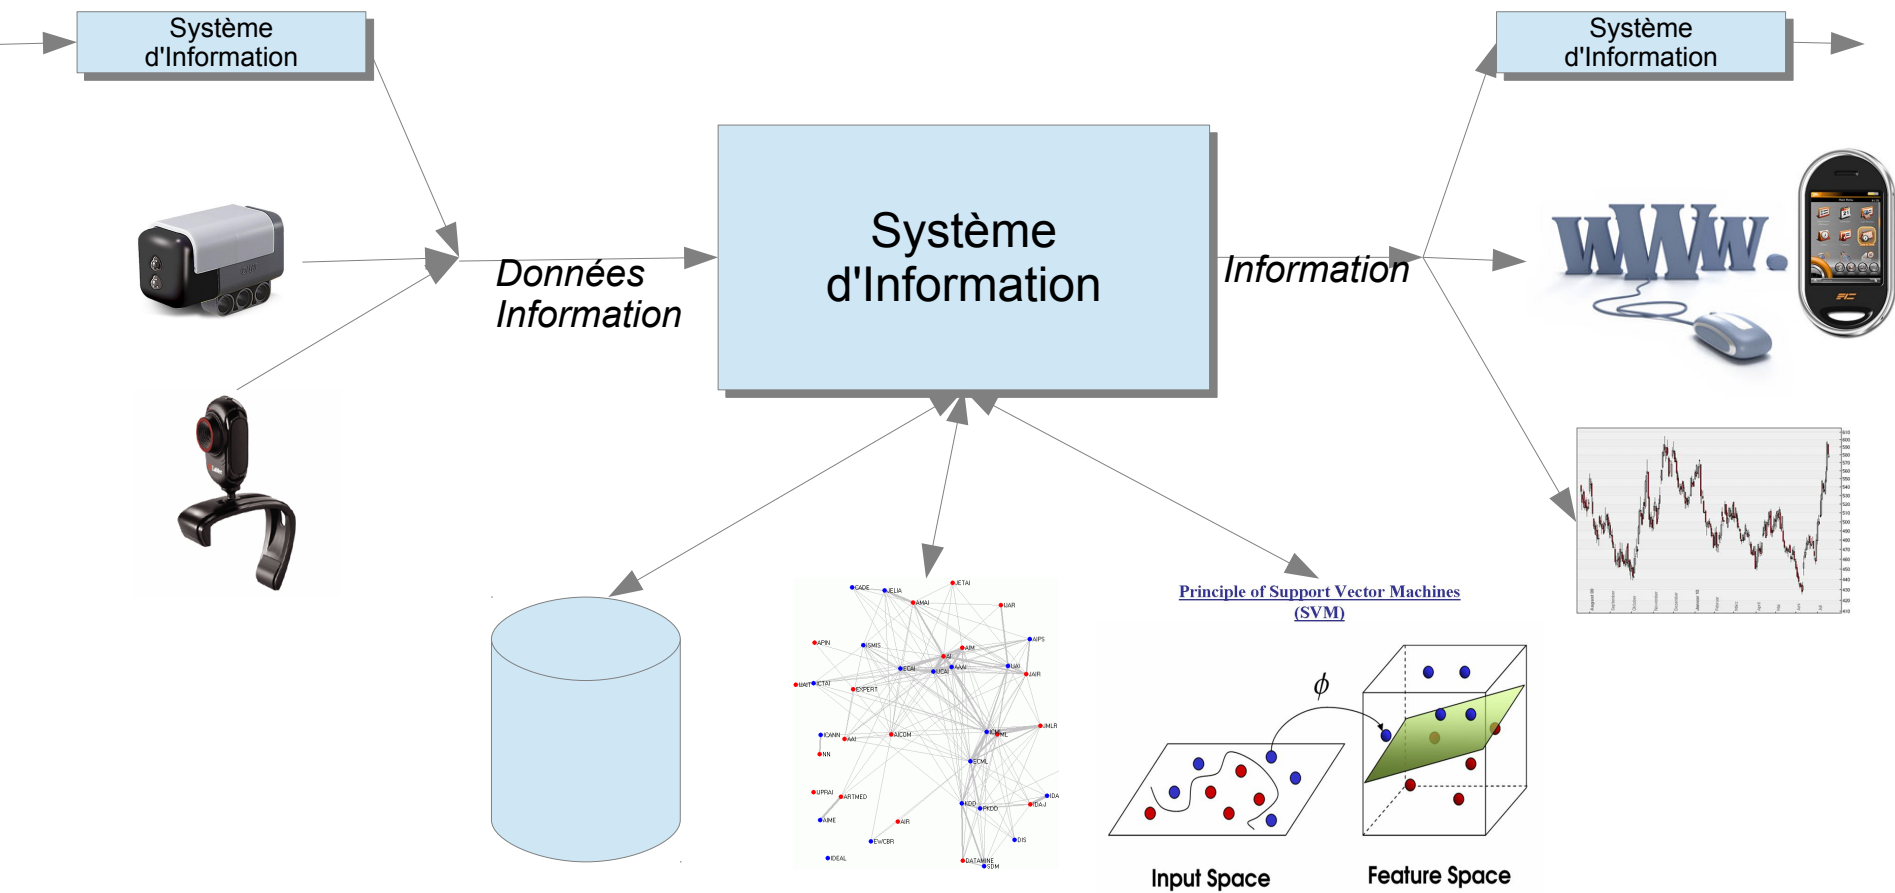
Système d'Information

Système d'Information

Données
Information

Système d'Information

Information

WWW.

CADE
JELIA
JETAI
AMAI
UAR
APIN
ISMIS
AIPS
ECAI
AI
AIM
IJCAI
AAAI
UAI
JAIR
BAIT
ICTAI
EXPERT
ICANN
AAAI
AICOM
ICML
MLJ
JMLR
NN
ECML
UPRAI
ARTMED
KDD
PKDD
IDA
IDAJ
AIME
AIR
EWCBR
DIS
IDEAL
DATAMINE
SDM

Principle of Support Vector Machines (SVM)

$\phi$

Input Space

Feature Space